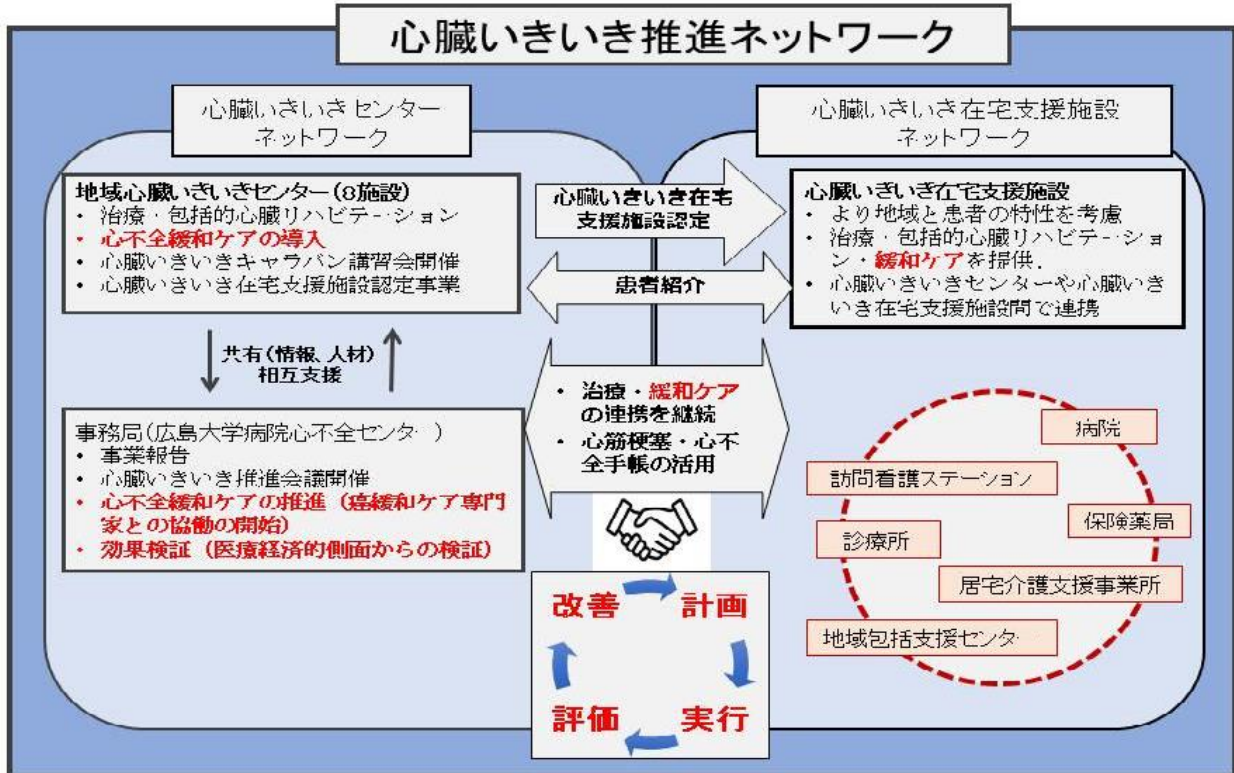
心臓いきいき推進ネットワーク

心臓いきいきセンターネットワーク

心臓いきいき在宅支援施設ネットワーク

地域心臓いきいきセンター(8施設)
• 治療・包括的心臓リハビテーション
• 心不全緩和ケアの導入
• 心臓いきいきキャラバン講習会開催
• 心臓いきいき在宅支援施設認定事業

心臓いきいき在宅支援施設認定

患者紹介

心臓いきいき在宅支援施設
• より地域と患者の特性を考慮
• 治療・包括的心臓リハビテーション・緩和ケアを提供.
• 心臓いきいきセンターや心臓いきいき在宅支援施設間で連携

共有(情報、人材)
相互支援

• 治療・緩和ケアの連携を継続
• 心筋梗塞・心不全手帳の活用

事務局(広島大学病院心不全センター)
• 事業報告
• 心臓いきいき推進会議開催
• 心不全緩和ケアの推進(癌緩和ケア専門家との協働の開始)
• 効果検証(医療経済的側面からの検証)

改善
計画
評価
実行

病院
訪問看護ステーション
保険薬局
診療所
居宅介護支援事業所
地域包括支援センター